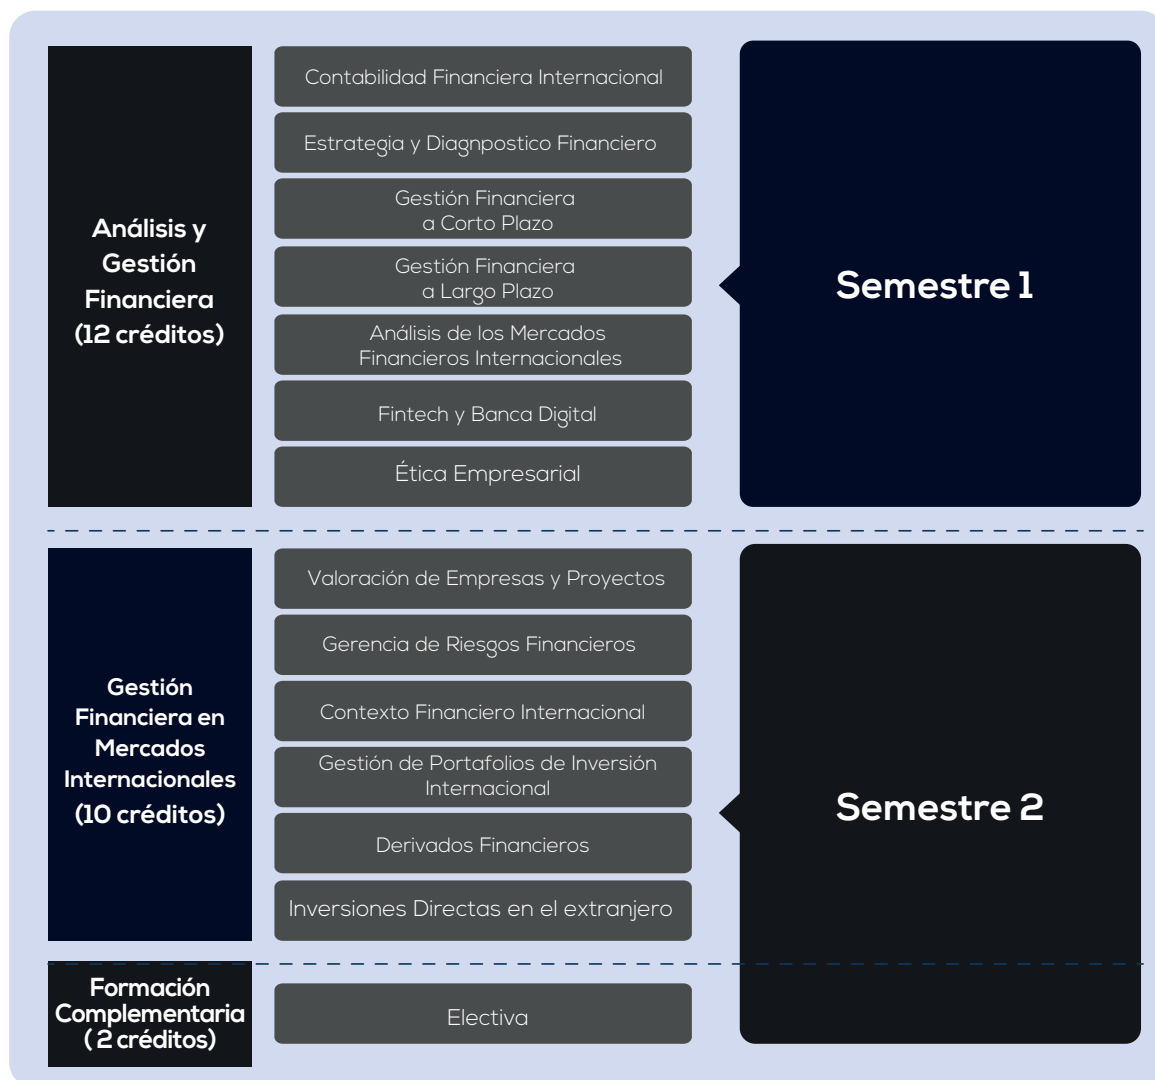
Análisis y Gestión Financiera (12 créditos)

Contabilidad Financiera Internacional

Estrategia y Diagnpostico Financiero

Gestión Financiera a Corto Plazo

Gestión Financiera a Largo Plazo

Análisis de los Mercados Financieros Internacionales

Fintech y Banca Digital

Ética Empresarial

Semestre 1

Gestión Financiera en Mercados Internacionales (10 créditos)

Valoración de Empresas y Proyectos

Gerencia de Riesgos Financieros

Contexto Financiero Internacional

Gestión de Portafolios de Inversión Internacional

Derivados Financieros

Inversiones Directas en el extranjero

Semestre 2

Formación Complementaria ( 2 créditos)

Electiva